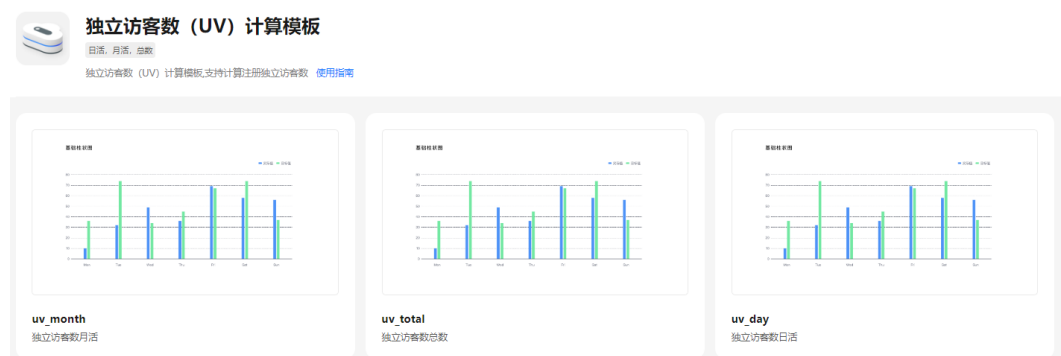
独立访客数（UV）计算模板

日活，月活，总数

独立访客数（UV）计算模板,支持计算注册独立访客数 使用指南

基础柱状图

uv_month
独立访客数月活

基础柱状图

uv_total
独立访客数总数

基础柱状图

uv_day
独立访客数日活